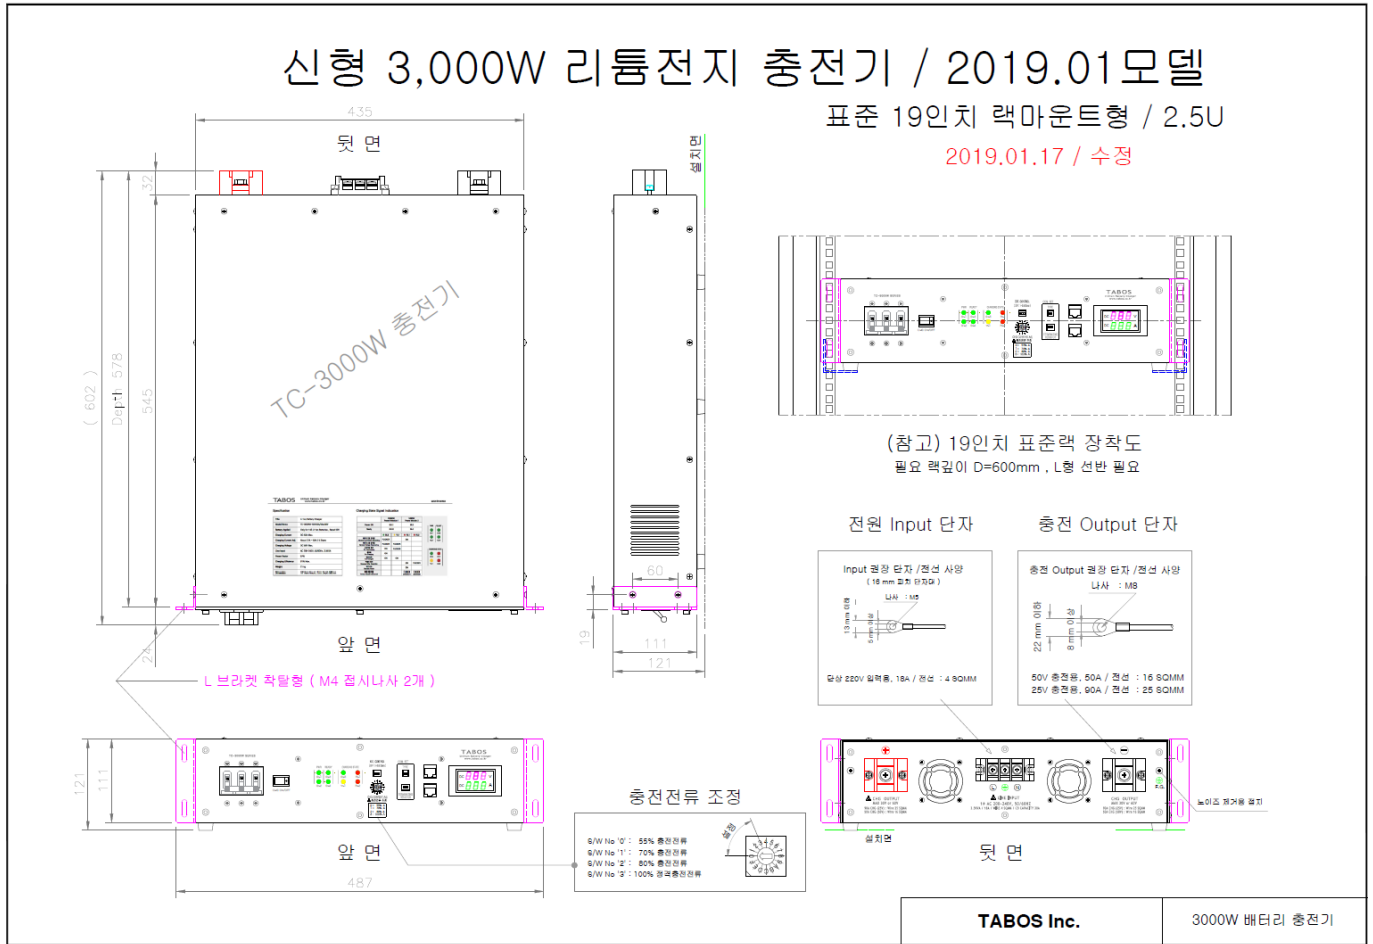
신형 3,000W 리튬전지 충전기 / 2019.01모델

표준 19인치 랙마운트형 / 2.5U

2019.01.17 / 수정

435

뒷 면

32

( 602 )

Depth 578

545

TC-3000W 충전기

TABOS

24

앞 면

L 브라켓 착탈형 ( M4 접시나사 2개 )

설치면

60

19

111

121

(참고) 19인치 표준랙 장착도

필요 랙깊이 D=600mm , L형 선반 필요

TABOS

전원 Input 단자

충전 Output 단자

Input 권장 단자 /전선 사양

( 16 mm 피치 단자대 )

나사 : M5

13mm 이하

5mm 이상

단상 220V 입력용, 18A / 전선 : 4 SQMM

충전 Output 권장 단자 /전선 사양

나사 : M8

22 mm 이하

8 mm 이상

50V 충전용, 50A / 전선 : 16 SQMM

25V 충전용, 90A / 전선 : 25 SQMM

121

111

TABOS

앞 면

487

충전전류 조정

S/W No '0' : 55% 충전전류

S/W No '1' : 70% 충전전류

S/W No '2' : 80% 충전전류

S/W No '3' : 100% 정격충전전류

설정

설치면

뒷 면

노이즈 제거용 접지

TABOS Inc.

3000W 배터리 충전기